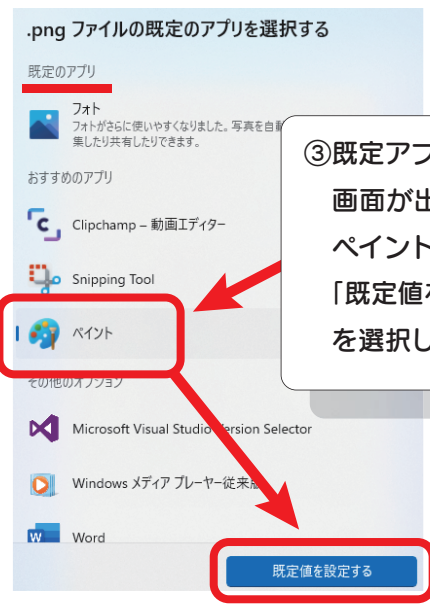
.png ファイルの既定のアプリを選択する

既定のアプリ

フォト
フォトがさらに使いやすくなりました。写真を自動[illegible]集したり共有したりできます。

おすすめのアプリ

Clipchamp – 動画エディター

Snipping Tool

ペイント

その他のオプション

Microsoft Visual Studio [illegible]ersion Selector

Windows メディア プレーヤー従来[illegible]

Word

既定値を設定する

③既定アプ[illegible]
画面が出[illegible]
ペイント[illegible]
「既定値を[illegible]
を選択し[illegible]